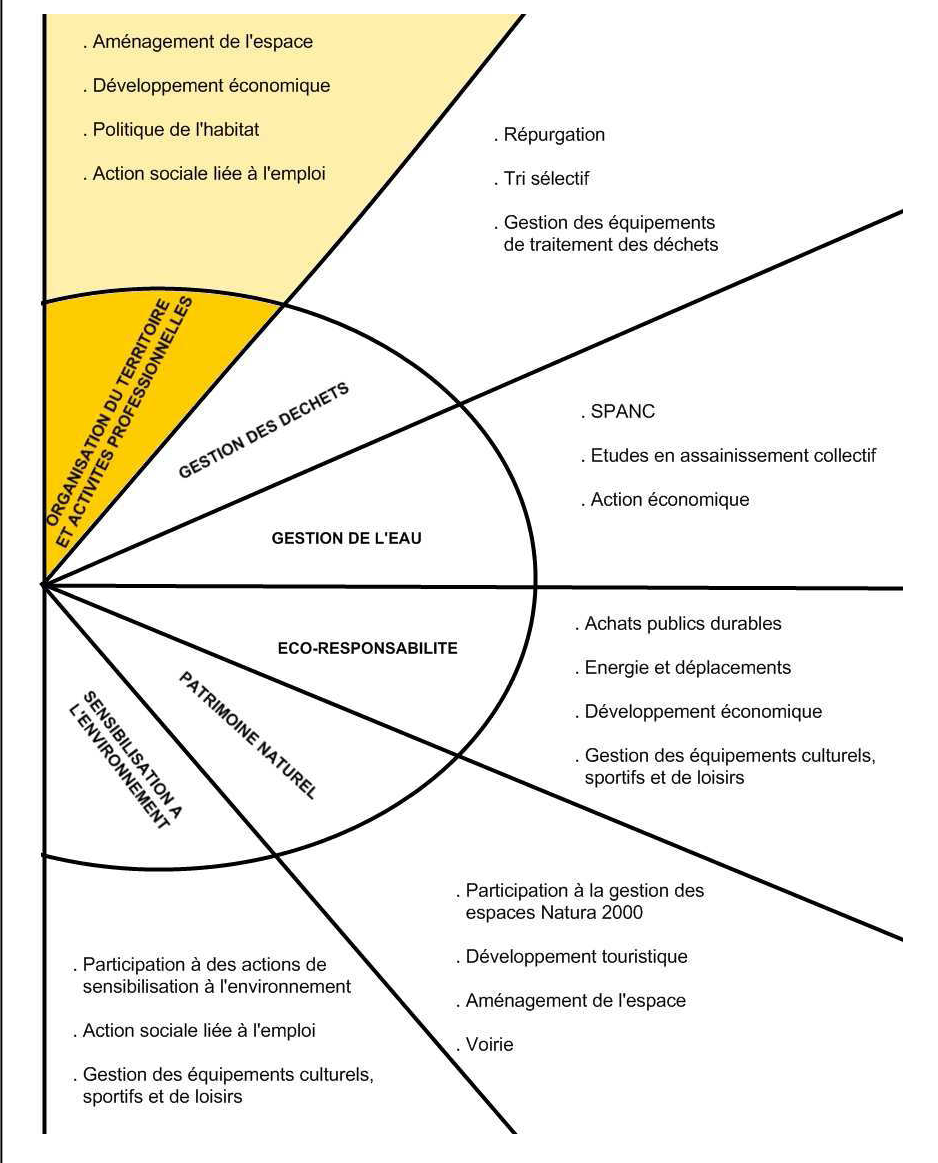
. Aménagement de l'espace

. Développement économique

. Politique de l'habitat

. Action sociale liée à l'emploi

. Répurgation

. Tri sélectif

. Gestion des équipements de traitement des déchets

ORGANISATION DU TERRITOIRE ET ACTIVITES PROFESSIONNELLES

GESTION DES DECHETS

. SPANC

. Etudes en assainissement collectif

. Action économique

GESTION DE L'EAU

ECO-RESPONSABILITE

. Achats publics durables

. Energie et déplacements

. Développement économique

. Gestion des équipements culturels, sportifs et de loisirs

PATRIMOINE NATUREL

SENSIBILISATION A L'ENVIRONNEMENT

. Participation à la gestion des espaces Natura 2000

. Développement touristique

. Aménagement de l'espace

. Voirie

. Participation à des actions de sensibilisation à l'environnement

. Action sociale liée à l'emploi

. Gestion des équipements culturels, sportifs et de loisirs